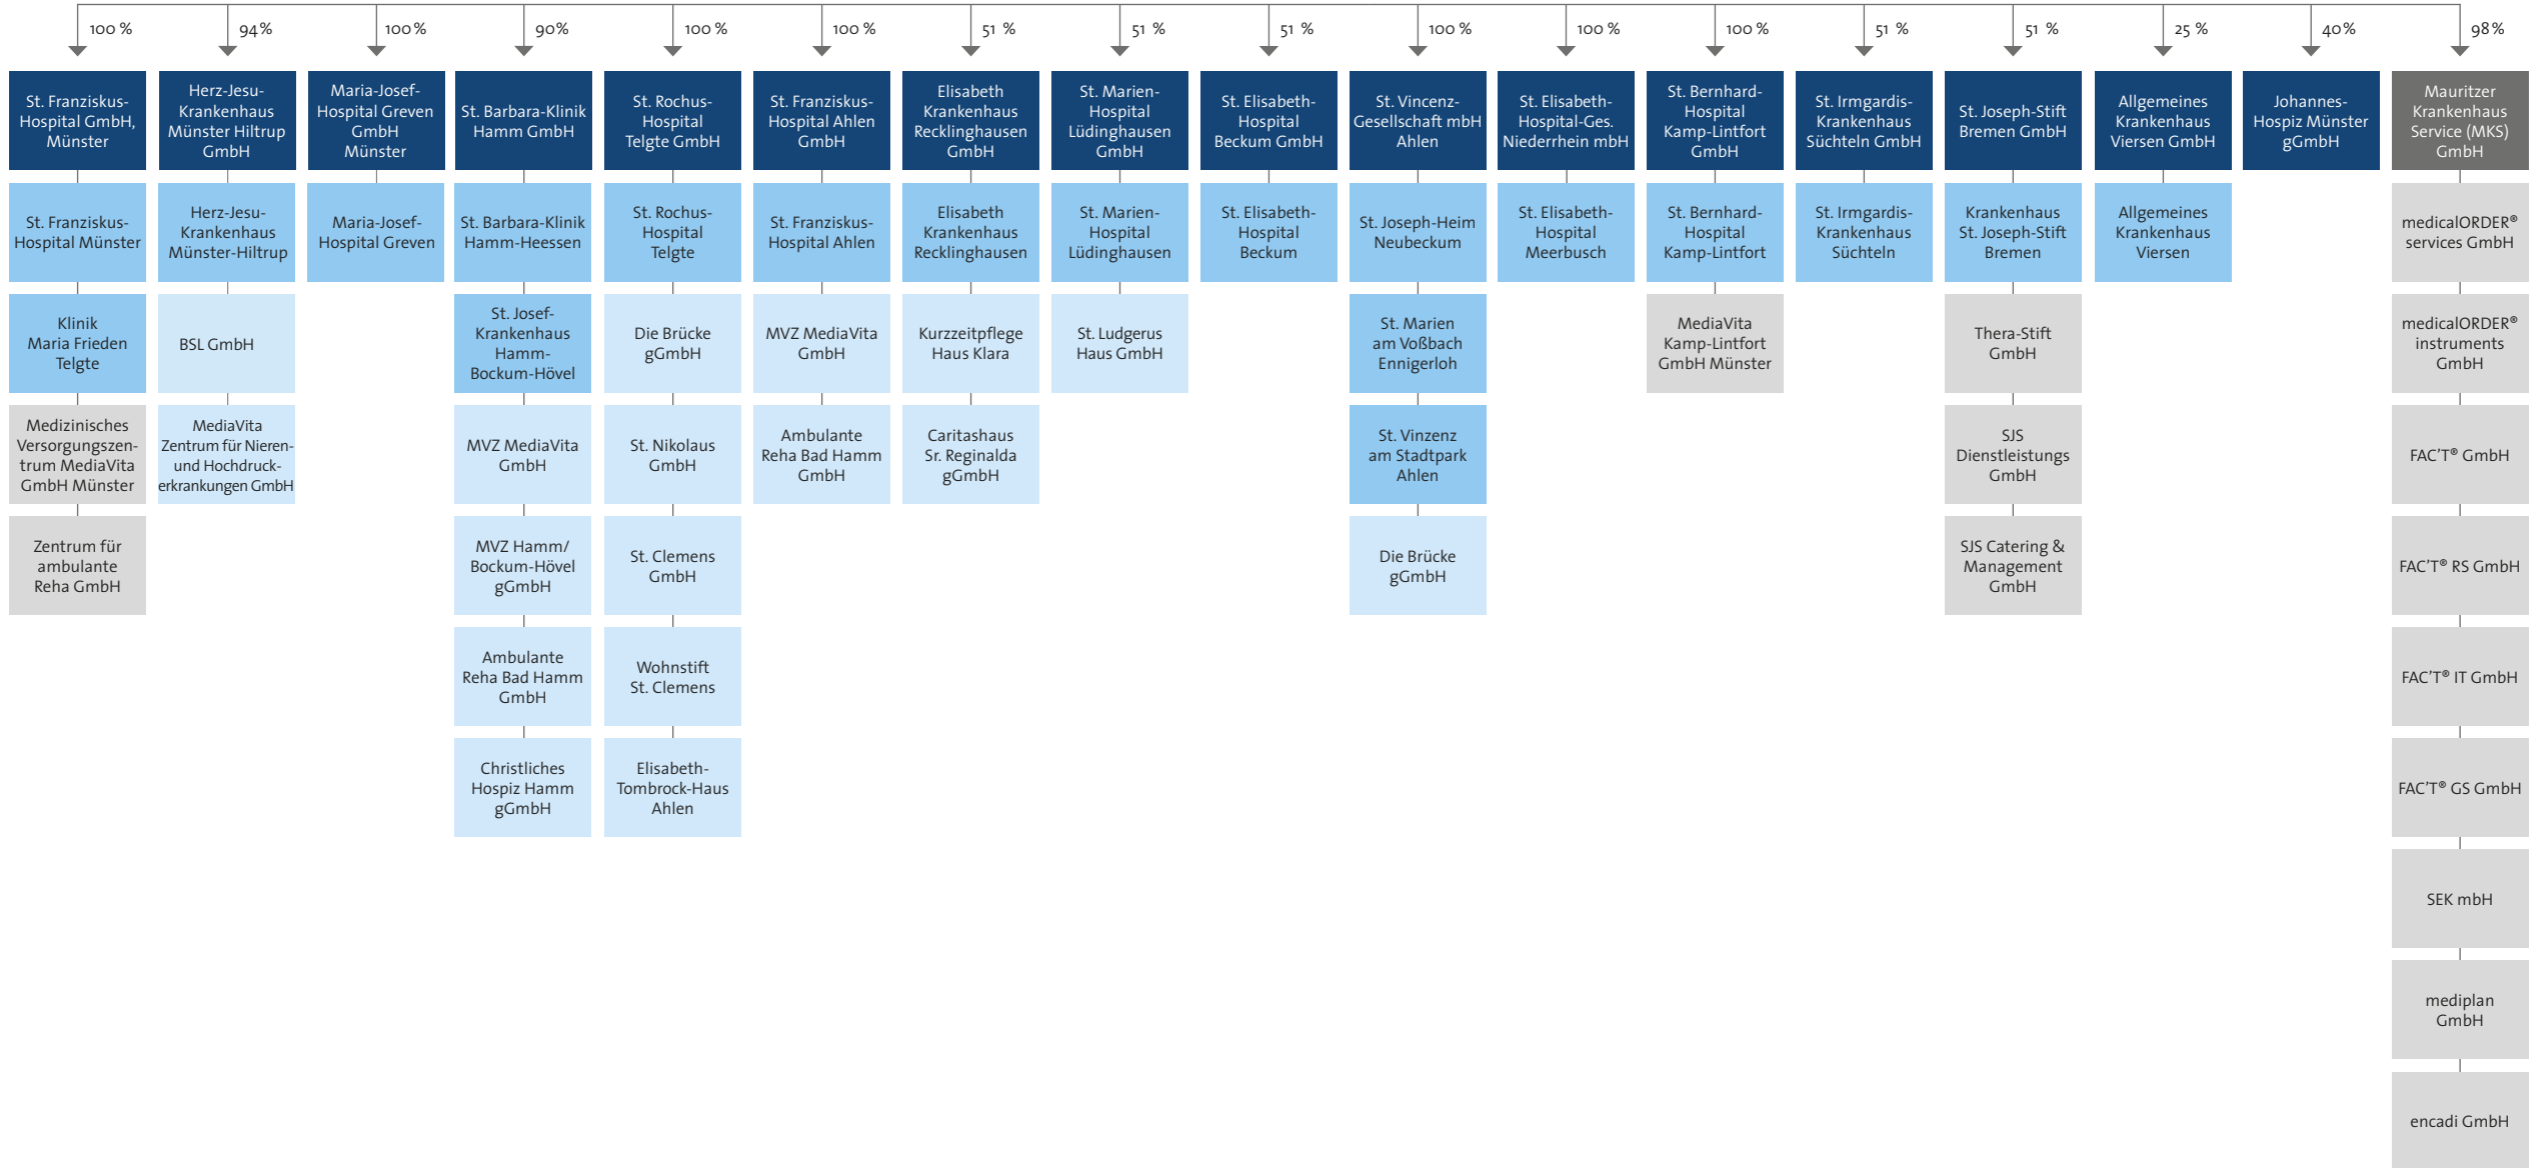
100 %
St. Franziskus-Hospital GmbH, Münster
St. Franziskus-Hospital Münster
Klinik Maria Frieden Telgte
Medizinisches Versorgungszentrum MediaVita GmbH Münster
Zentrum für ambulante Reha GmbH

94%
Herz-Jesu-Krankenhaus Münster Hiltrup GmbH
Herz-Jesu-Krankenhaus Münster-Hiltrup
BSL GmbH
MediaVita Zentrum für Nieren- und Hochdruckerkrankungen GmbH

100 %
Maria-Josef-Hospital Greven GmbH Münster
Maria-Josef-Hospital Greven

90%
St. Barbara-Klinik Hamm GmbH
St. Barbara-Klinik Hamm-Heessen
St. Josef-Krankenhaus Hamm-Bockum-Hövel
MVZ MediaVita GmbH
MVZ Hamm/ Bockum-Hövel gGmbH
Ambulante Reha Bad Hamm GmbH
Christliches Hospiz Hamm gGmbH

100 %
St. Rochus-Hospital Telgte GmbH
St. Rochus-Hospital Telgte
Die Brücke gGmbH
St. Nikolaus GmbH
St. Clemens GmbH
Wohnstift St. Clemens
Elisabeth-Tombrock-Haus Ahlen

100 %
St. Franziskus-Hospital Ahlen GmbH
St. Franziskus-Hospital Ahlen
MVZ MediaVita GmbH
Ambulante Reha Bad Hamm GmbH

51 %
Elisabeth Krankenhaus Recklinghausen GmbH
Elisabeth Krankenhaus Recklinghausen
Kurzzeitpflege Haus Klara
Caritashaus Sr. Reginalda gGmbH

51 %
St. Marien-Hospital Lüdinghausen GmbH
St. Marien-Hospital Lüdinghausen
St. Ludgerus Haus GmbH

51 %
St. Elisabeth-Hospital Beckum GmbH
St. Elisabeth-Hospital Beckum

100 %
St. Vincenz-Gesellschaft mbH Ahlen
St. Joseph-Heim Neubeckum
St. Marien am Voßbach Ennigerloh
St. Vinzenz am Stadtpark Ahlen
Die Brücke gGmbH

100 %
St. Elisabeth-Hospital-Ges. Niederrhein mbH
St. Elisabeth-Hospital Meerbusch

100 %
St. Bernhard-Hospital Kamp-Lintfort GmbH
St. Bernhard-Hospital Kamp-Lintfort
MediaVita Kamp-Lintfort GmbH Münster

51 %
St. Irmgardis-Krankenhaus Süchteln GmbH
St. Irmgardis-Krankenhaus Süchteln

51 %
St. Joseph-Stift Bremen GmbH
Krankenhaus St. Joseph-Stift Bremen
Thera-Stift GmbH
SJS Dienstleistungs GmbH
SJS Catering & Management GmbH

25 %
Allgemeines Krankenhaus Viersen GmbH
Allgemeines Krankenhaus Viersen

40%
Johannes-Hospiz Münster gGmbH

98%
Mauritzer Krankenhaus Service (MKS) GmbH
medicalORDER® services GmbH
medicalORDER® instruments GmbH
FAC'T® GmbH
FAC'T® RS GmbH
FAC'T® IT GmbH
FAC'T® GS GmbH
SEK mbH
mediplan GmbH
encadi GmbH